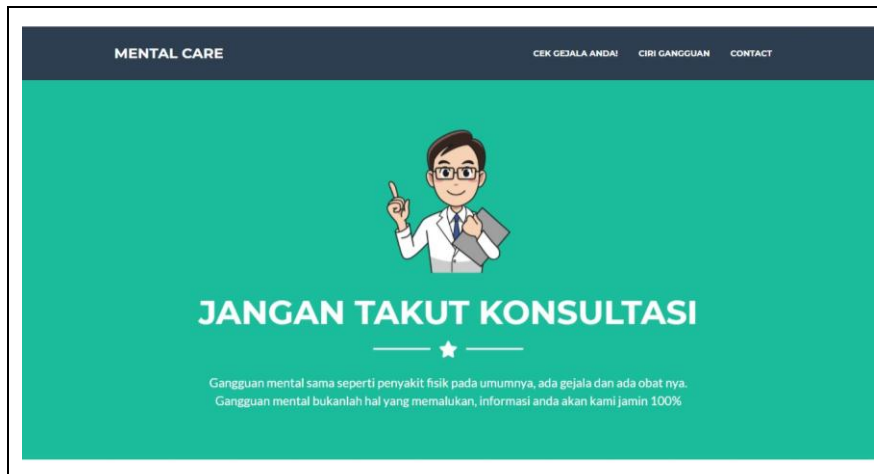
MENTAL CARE

CEK GEJALA ANDA! CIRI GANGGUAN CONTACT

JANGAN TAKUT KONSULTASI

Gangguan mental sama seperti penyakit fisik pada umumnya, ada gejala dan ada obat nya. Gangguan mental bukanlah hal yang memalukan, informasi anda akan kami jamin 100%